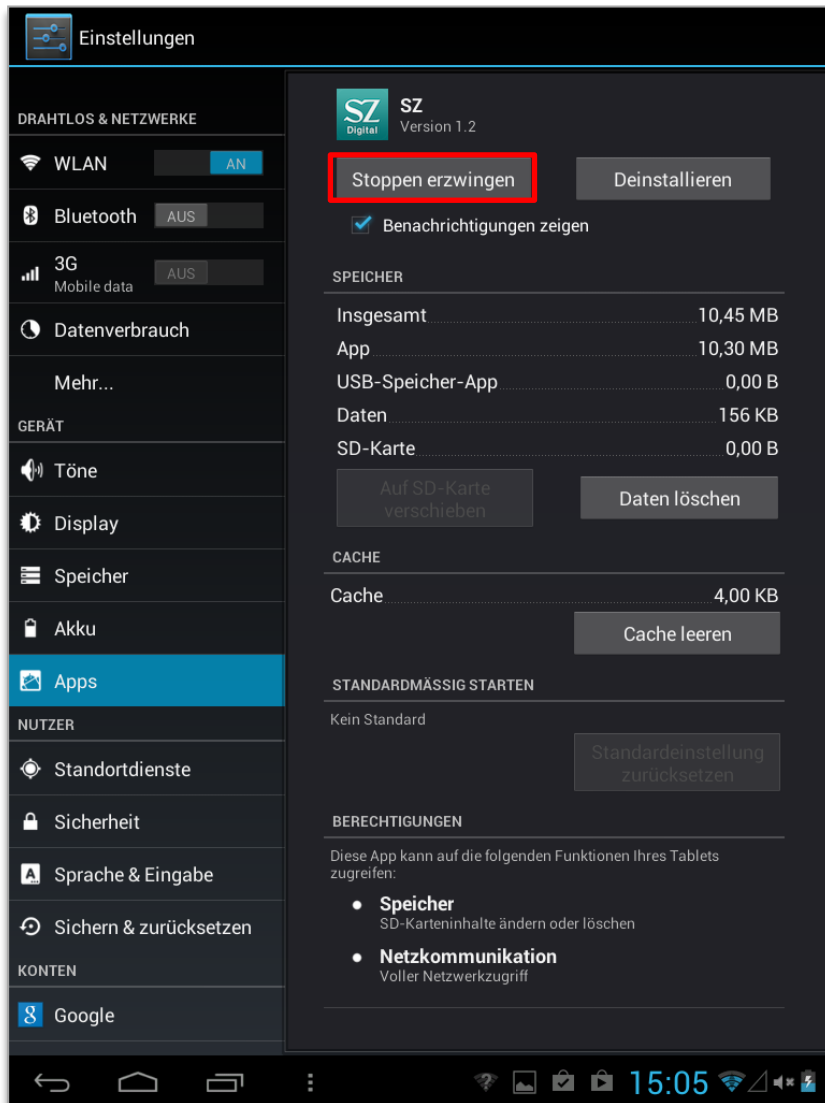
Einstellungen

DRAHTLOS & NETZWERKE
WLAN AN
Bluetooth AUS
3G
Mobile data AUS
Datenverbrauch
Mehr...
GERÄT
Töne
Display
Speicher
Akku
Apps
NUTZER
Standortdienste
Sicherheit
Sprache & Eingabe
Sichern & zurücksetzen
KONTEN
Google

SZ Digital
SZ
Version 1.2
Stoppen erzwingen
Deinstallieren
Benachrichtigungen zeigen
SPEICHER
| | |
|---|---|
| Insgesamt | 10,45 MB |
| App | 10,30 MB |
| USB-Speicher-App | 0,00 B |
| Daten | 156 KB |
| SD-Karte | 0,00 B |

Auf SD-Karte verschieben
Daten löschen
CACHE
Cache 4,00 KB
Cache leeren
STANDARDMÄSSIG STARTEN
Kein Standard
Standardeinstellung zurücksetzen
BERECHTIGUNGEN
Diese App kann auf die folgenden Funktionen Ihres Tablets zugreifen:
• Speicher
SD-Karteninhalte ändern oder löschen
• Netzkommunikation
Voller Netzwerkzugriff

15:05